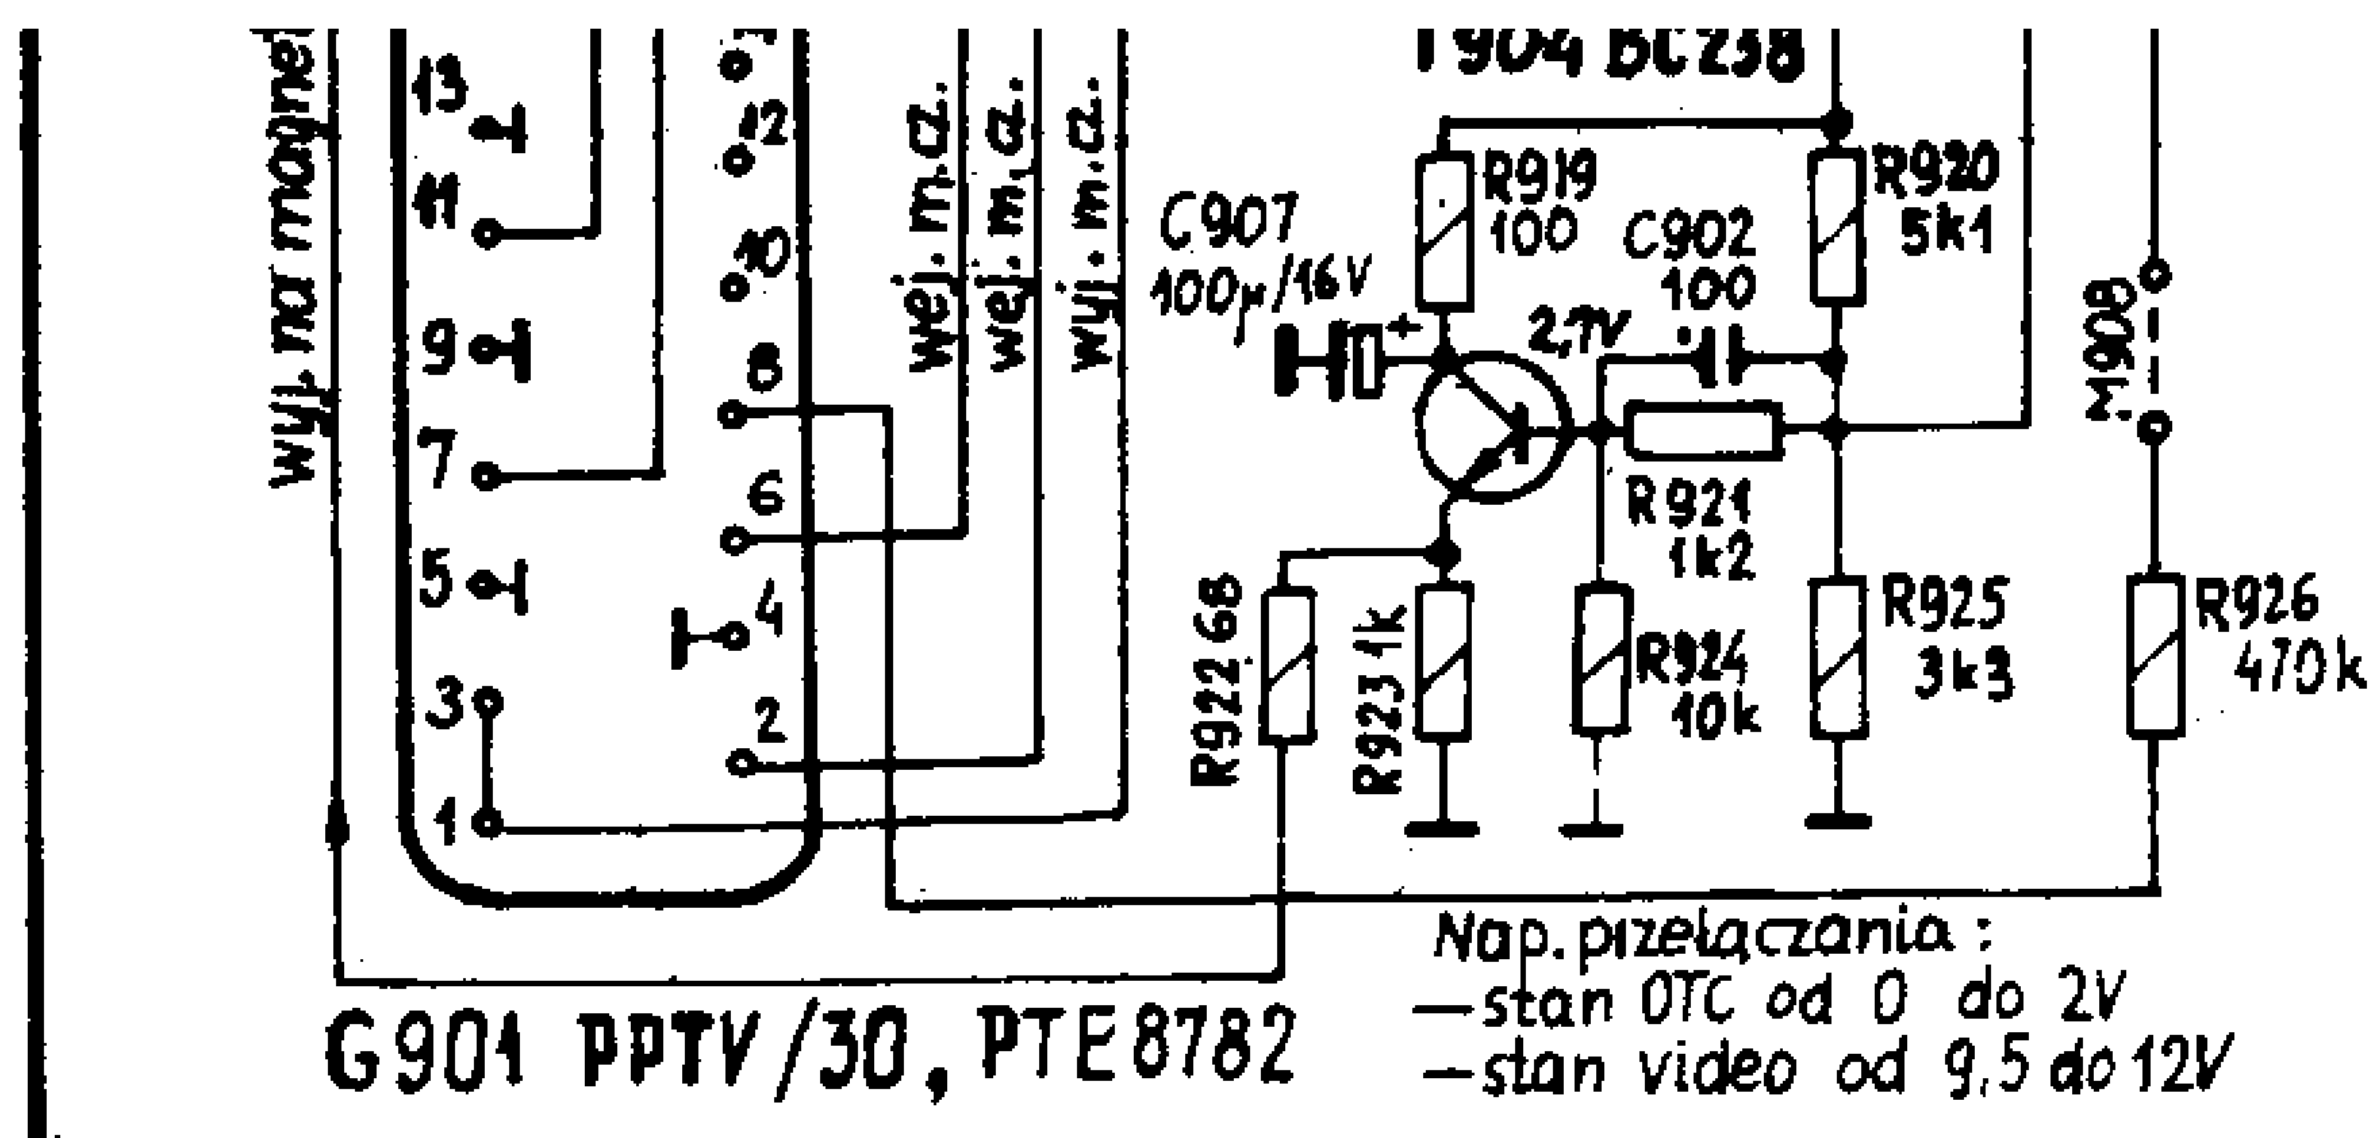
wyj. na magnet

13
11
9
7
5
3
1

12
10
8
6
4
2

wej. m.cz.
wej. m.cz.
wyj. m.cz.

T904 BC238

R919
100

C907
100µ/16V

C902
100

2,7V

R920
5k1

M908

R921
1k2

R922 68

R923 1k

R924
10k

R925
3k3

R926
470k

Nap. pizelączania :
—stan OTC od 0 do 2V
—stan video od 9,5 do 12V

G901 PPTV/30, PTE8782